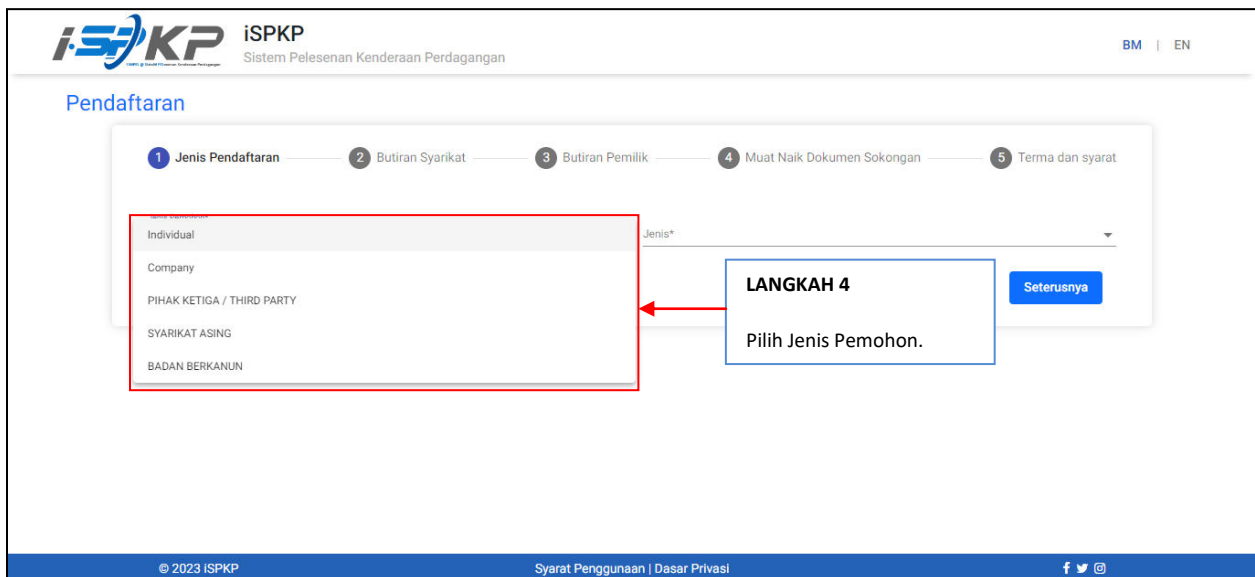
iSPKP
iSPKP
Sistem Pelesenan Kenderaan Perdagangan

BM | EN

Pendaftaran

1 Jenis Pendaftaran
2 Butiran Syarikat
3 Butiran Pemilik
4 Muat Naik Dokumen Sokongan
5 Terma dan syarat

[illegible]
Individual
Company
PIHAK KETIGA / THIRD PARTY
SYARIKAT ASING
BADAN BERKANUN

Jenis*

LANGKAH 4

Pilih Jenis Pemohon.

Seterusnya

© 2023 iSPKP
Syarat Penggunaan | Dasar Privasi